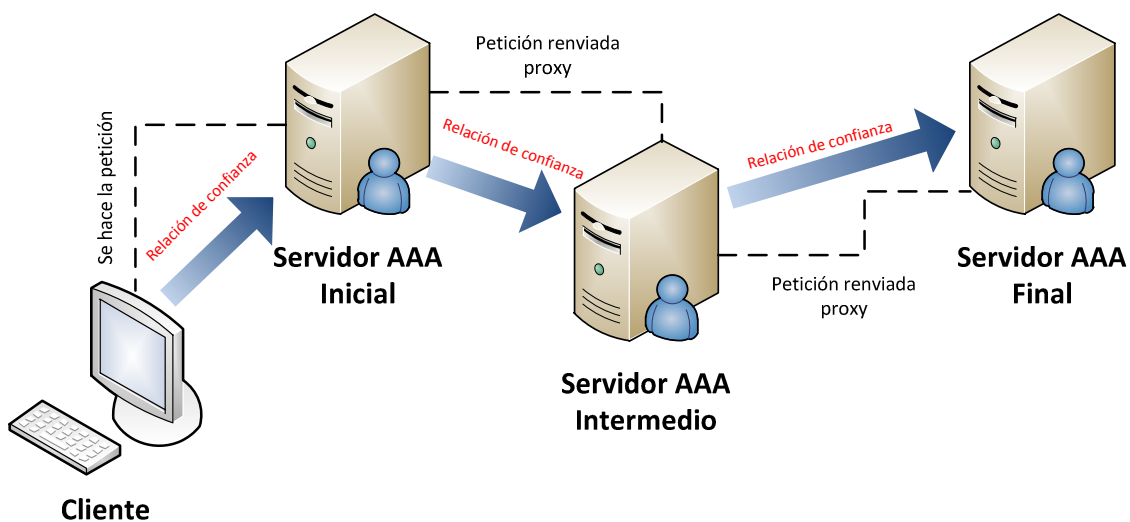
Petición renviada proxy

Se hace la petición

Relación de confianza

Relación de confianza

Relación de confianza

Servidor AAA Inicial

Servidor AAA Final

Petición renviada proxy

Servidor AAA Intermedio

Cliente